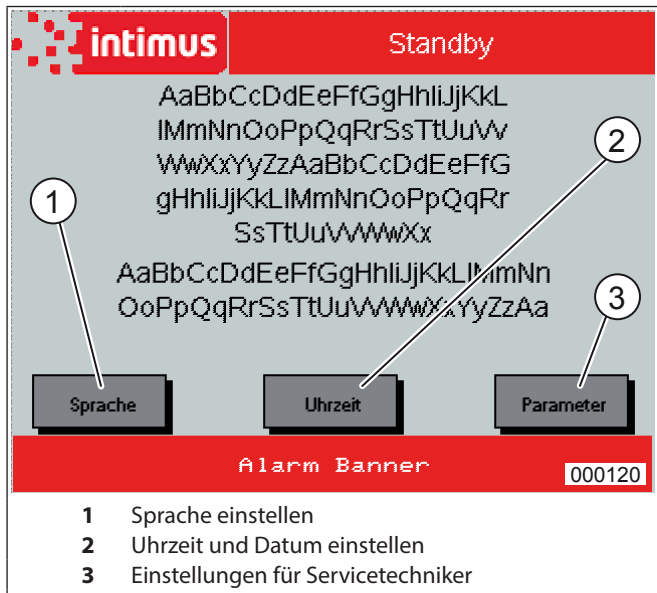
intimus

Standby

AaBbCcDdEeFfGgHhIiJjKkL
lMmNnOoPpQqRrSsTtUuVv
WwXxYyZzAaBbCcDdEeFfG
gHhIiJjKkLlMmNnOoPpQqRr
SsTtUuVvWwXx

AaBbCcDdEeFfGgHhIiJjKkLlMmNn
OoPpQqRrSsTtUuVvWwXxYyZzAa

1

2

3

Sprache

Uhrzeit

Parameter

Alarm Banner

000120

**1** Sprache einstellen
**2** Uhrzeit und Datum einstellen
**3** Einstellungen für Servicetechniker